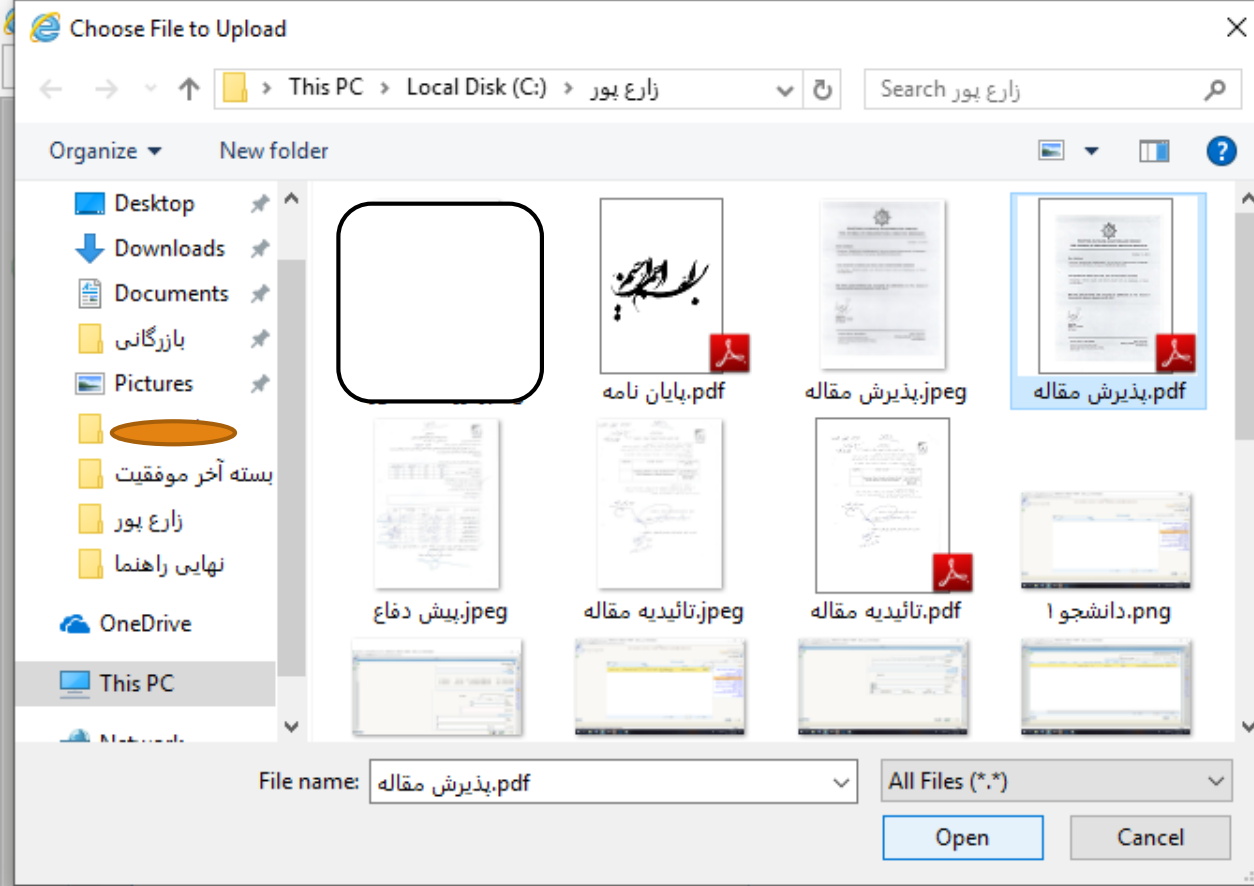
Choose File to Upload

This PC > Local Disk (C:) > زارع پور

Search زارع پور

Organize ▾ New folder

Desktop
Downloads
Documents
بازرگانی
Pictures
بسته آخر موفقیت
زارع پور
نهایی راهنما
OneDrive
This PC
Network

پایان نامه.pdf
پذیرش مقاله.jpeg
پذیرش مقاله.pdf
پیش دفاع.jpeg
تائیدیه مقاله.jpeg
تائیدیه مقاله.pdf
دانشجو۱.png

File name: پذیرش مقاله.pdf
All Files (*.*)
Open
Cancel